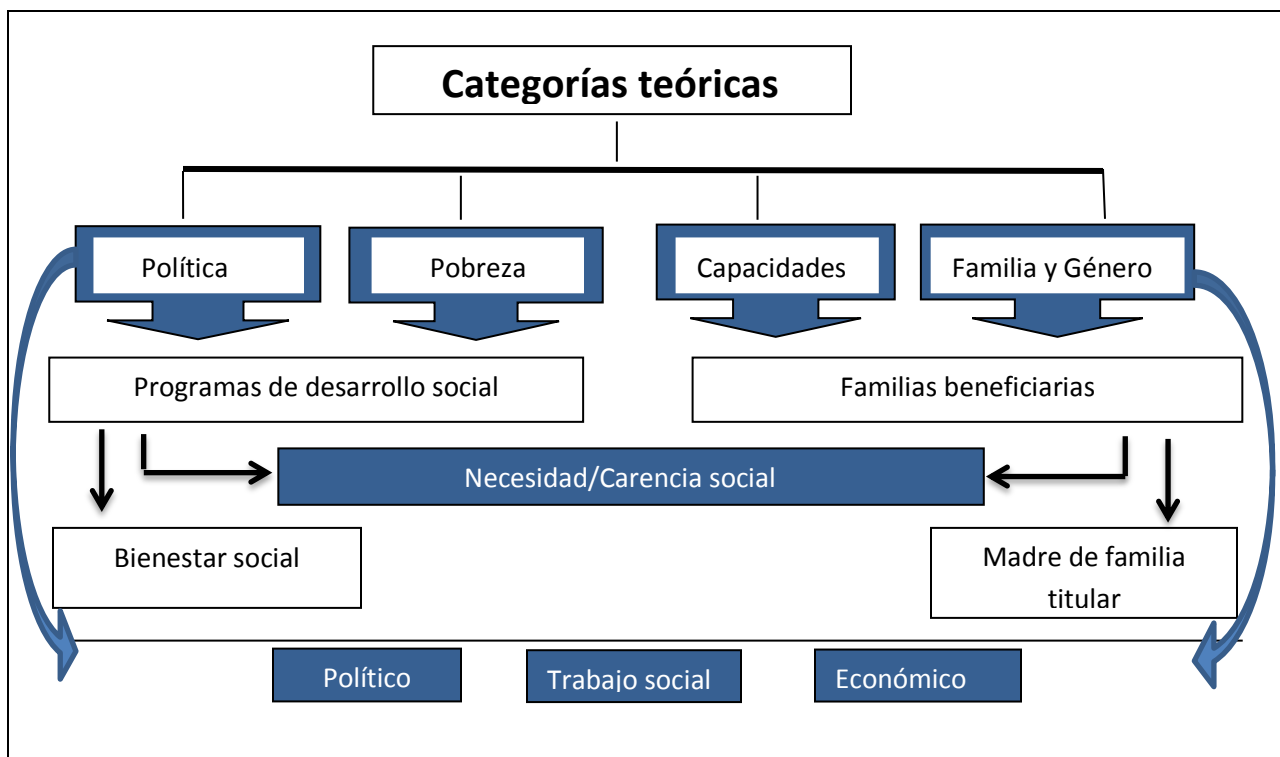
Categorías teóricas

Política

Pobreza

Capacidades

Familia y Género

Programas de desarrollo social

Familias beneficiarias

Necesidad/Carencia social

Bienestar social

Madre de familia titular

Político

Trabajo social

Económico